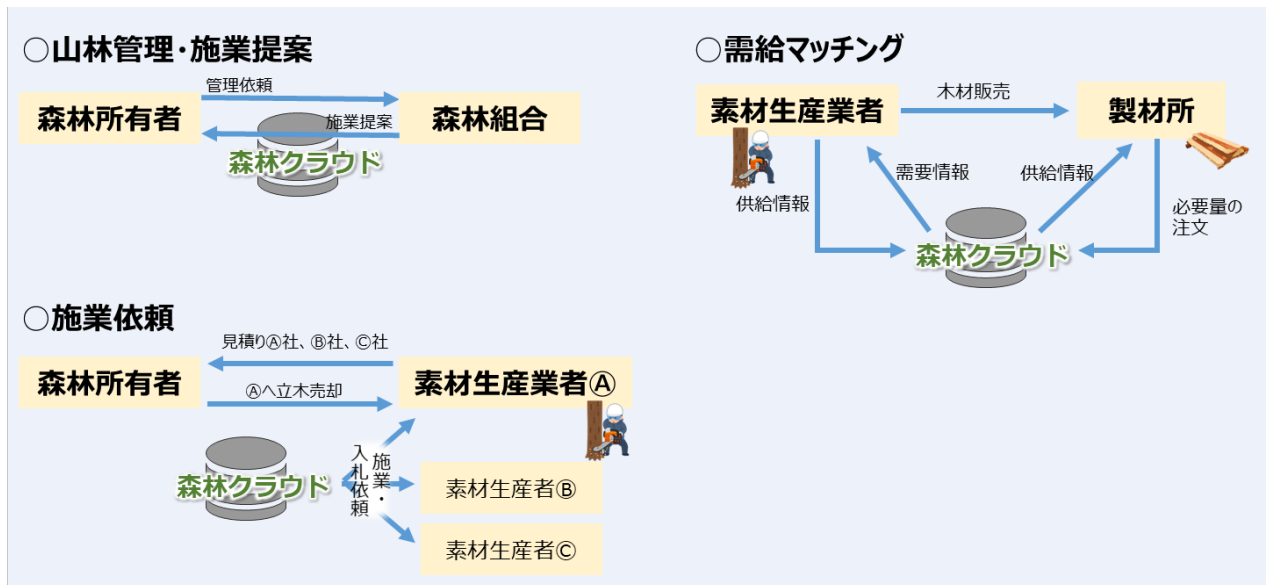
○山林管理・施業提案

管理依頼

森林所有者

森林組合

施業提案

森林クラウド

○需給マッチング

木材販売

素材生産業者

製材所

需要情報

供給情報

供給情報

必要量の注文

森林クラウド

○施業依頼

見積りⒶ社、Ⓑ社、Ⓒ社

森林所有者

素材生産業者Ⓐ

Ⓐへ立木売却

森林クラウド

施業・入札依頼

素材生産者Ⓑ

素材生産者Ⓒ